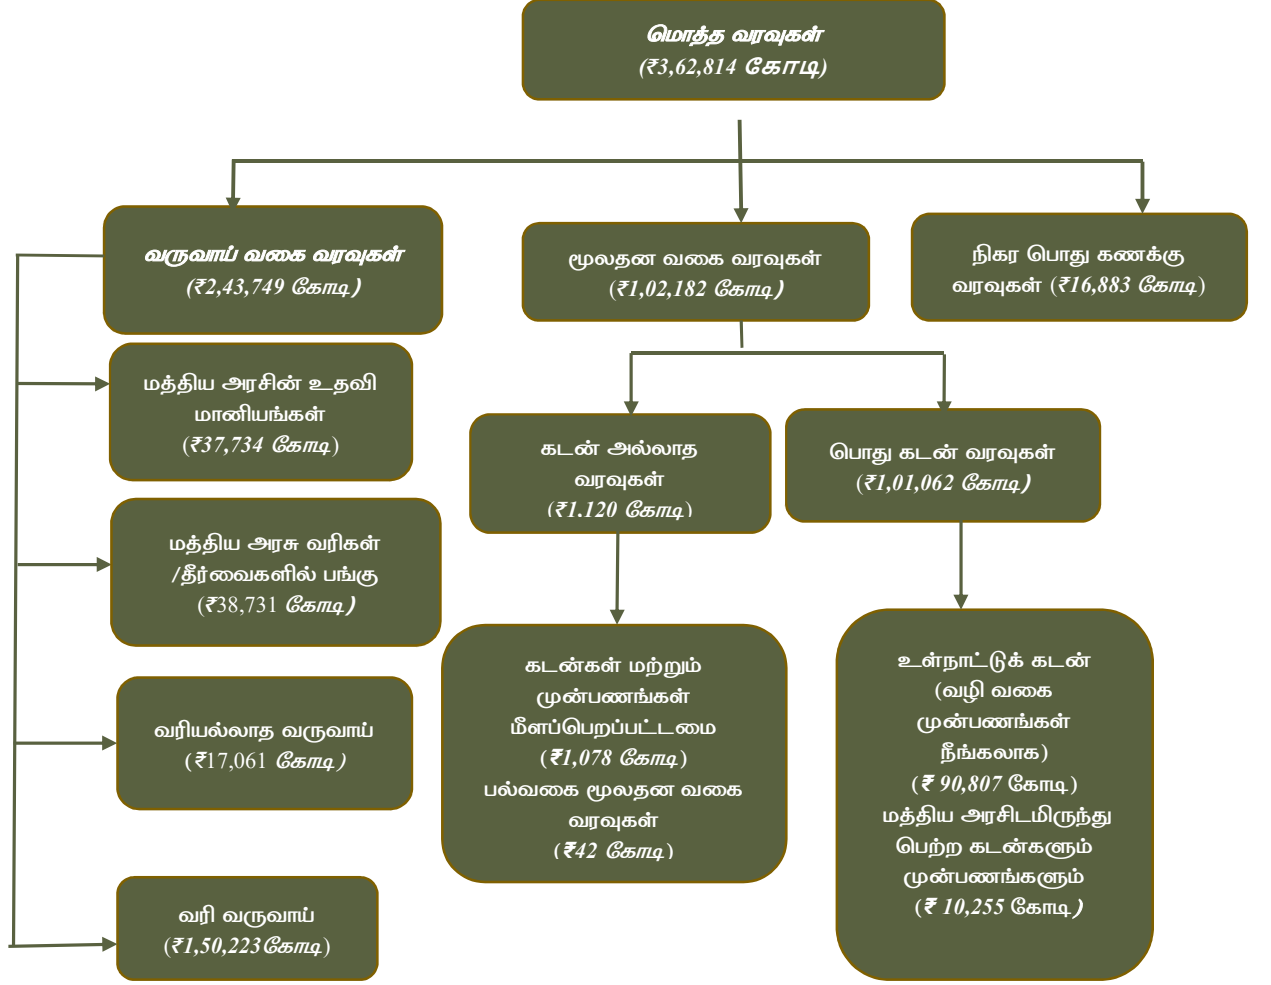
மொத்த வரவுகள்
(₹3,62,814 கோடி)

வருவாய் வகை வரவுகள்
(₹2,43,749 கோடி)

மூலதன வகை வரவுகள்
(₹1,02,182 கோடி)

நிகர பொது கணக்கு வரவுகள் (₹16,883 கோடி)

மத்திய அரசின் உதவி மானியங்கள்
(₹37,734 கோடி)

மத்திய அரசு வரிகள் /தீர்வைகளில் பங்கு
(₹38,731 கோடி)

வரியல்லாத வருவாய்
(₹17,061 கோடி)

வரி வருவாய்
(₹1,50,223கோடி)

கடன் அல்லாத வரவுகள்
(₹1.120 கோடி)

பொது கடன் வரவுகள்
(₹1,01,062 கோடி)

கடன்கள் மற்றும் முன்பணங்கள் மீளப்பெறப்பட்டமை
(₹1,078 கோடி)
பல்வகை மூலதன வகை வரவுகள்
(₹42 கோடி)

உள்நாட்டுக் கடன்
(வழி வகை முன்பணங்கள் நீங்கலாக)
(₹ 90,807 கோடி)
மத்திய அரசிடமிருந்து பெற்ற கடன்களும் முன்பணங்களும்
(₹ 10,255 கோடி)